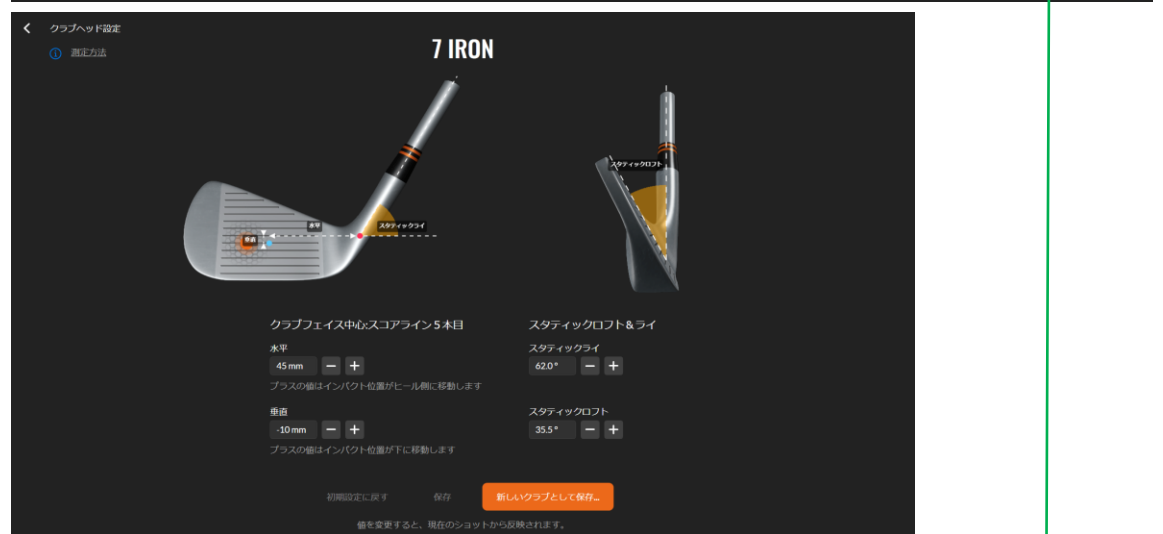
クラブヘッド設定

測定方法

7 IRON

水平

垂直

スタティックライ

スタティックロフト

クラブフェイス中心:スコアライン５本目

水平

45 mm − +

プラスの値はインパクト位置がヒール側に移動します

垂直

-10 mm − +

プラスの値はインパクト位置が下に移動します

スタティックロフト＆ライ

スタティックライ

62.0° − +

スタティックロフト

35.5° − +

初期設定に戻す

保存

新しいクラブとして保存...

値を変更すると、現在のショットから反映されます。